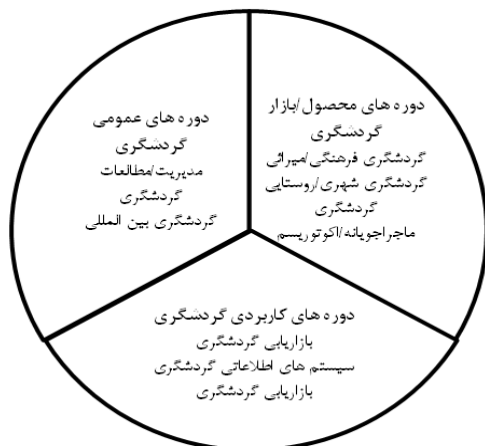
دوره های محصول/بازار گردشگری
گردشگری فرهنگی/میراثی
گردشگری شهری/روستایی
گردشگری ماجراجویانه/اکوتوریسم

دوره های عمومی گردشگری
مدیریت/مطالعات گردشگری
گردشگری بین المللی

دوره های کاربردی گردشگری
بازاریابی گردشگری
سیستم های اطلاعاتی گردشگری
بازاریابی گردشگری